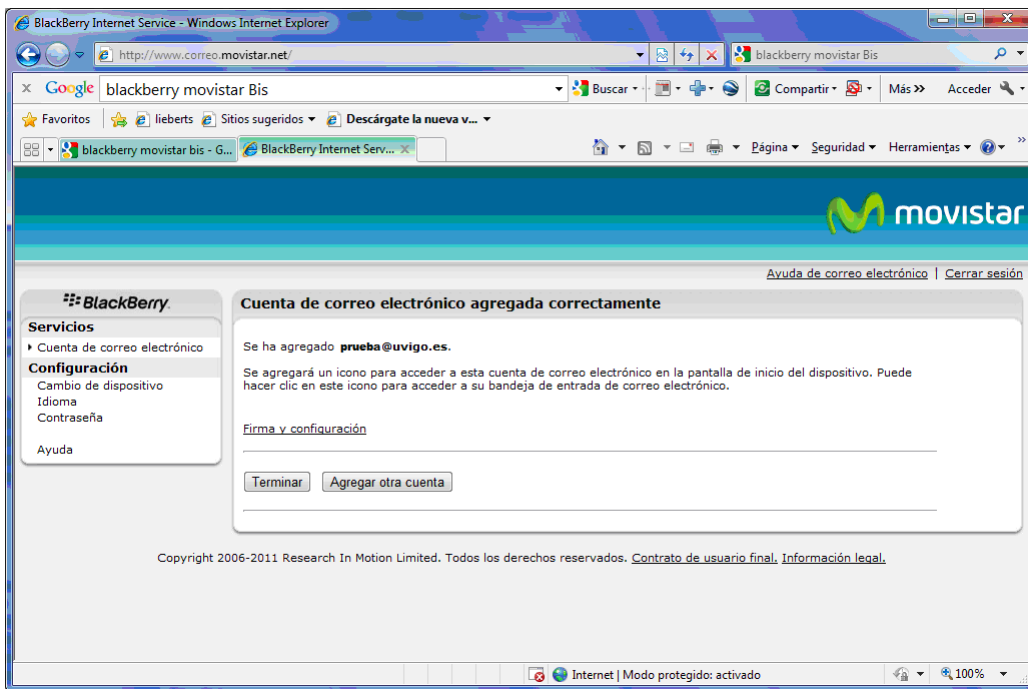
BlackBerry Internet Service - Windows Internet Explorer

http://www.correo.movistar.net/

blackberry movistar Bis

Google blackberry movistar Bis

Buscar · Compartir · Más » Acceder

Favoritos lieberts Sitios sugeridos ▾ Descárgate la nueva v... ▾

blackberry movistar bis - G... BlackBerry Internet Serv...

Página ▾ Seguridad ▾ Herramientas ▾

movistar

Ayuda de correo electrónico | Cerrar sesión

BlackBerry

Servicios
Cuenta de correo electrónico
Configuración
Cambio de dispositivo
Idioma
Contraseña

Ayuda

Cuenta de correo electrónico agregada correctamente

Se ha agregado prueba@uvigo.es.

Se agregará un icono para acceder a esta cuenta de correo electrónico en la pantalla de inicio del dispositivo. Puede hacer clic en este icono para acceder a su bandeja de entrada de correo electrónico.

Firma y configuración

Terminar Agregar otra cuenta

Copyright 2006-2011 Research In Motion Limited. Todos los derechos reservados. Contrato de usuario final. Información legal.

Internet | Modo protegido: activado

100%